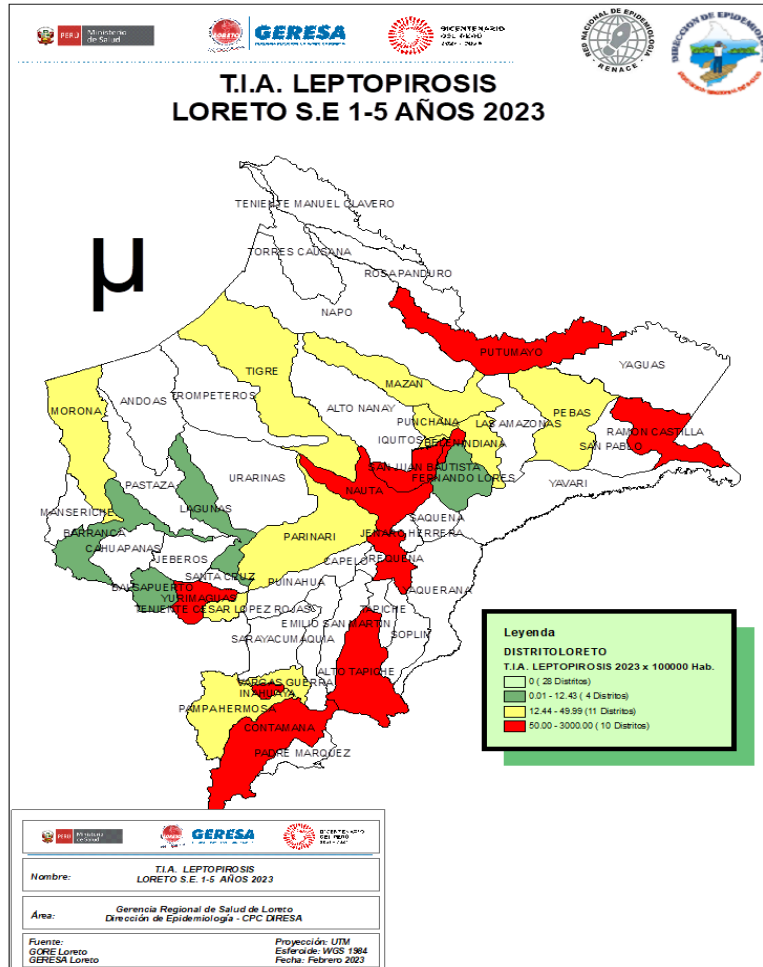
PERÚ Ministerio de Salud
GERESA
BICENTENARIO DEL PERÚ 2021 - 2024
RED NACIONAL DE EPIDEMIOLOGÍA - RENACE
DIRECCIÓN DE EPIDEMIOLOGÍA

T.I.A. LEPTOPIROSIS
LORETO S.E 1-5 AÑOS 2023

μ

TENIENTE MANUEL CLAVERO
TORRES CAUSANA
ROSA PANDURO
NAPO
PUTUMAYO
YAGUAS
TIGRE
MAZAN
MORONA
ANDOAS
TROMPETEROS
ALTO NANAY
PUNCHANA
LAS AMAZONAS
PEBAS
RAMON CASTILLA
IQUITOS
BELEN
INDIANA
SAN PABLO
SAN JUAN BAUTISTA
FERNANDO LORES
URARINAS
PASTAZA
NAUTA
YAVARI
MANSERICHE
LAGUNAS
SAQUENA
BARRANCA
JENARO HERRERA
CAHUAPANAS
PARINARI
JEBEROS
CAPELO
REQUENA
SANTA CRUZ
BALSAPUERTO
YURIMAGUAS
RUINAHUA
TENIENTE CESAR LOPEZ ROJAS
TAPICHE
EMILIO SAN MARTIN
SOPLIN
SARAYACU
MAQUIA
ALTO TAPICHE
VARGAS GUERRA
INAHUAYA
PAMPAHERMOSA
CONTAMANA
PADRE MARQUEZ

Leyenda
DISTRITOLORETO
T.I.A. LEPTOPIROSIS 2023 x 100000 Hab.
0 ( 28 Distritos)
0.01 - 12.43 ( 4 Distritos)
12.44 - 49.99 (11 Distritos)
50.00 - 3000.00 ( 10 Distritos)

PERÚ Ministerio de Salud
GERESA
BICENTENARIO DEL PERÚ 2021 - 2024

| Nombre: | T.I.A. LEPTOPIROSIS LORETO S.E. 1-5 AÑOS 2023 |
|---|---|
| Área: | Gerencia Regional de Salud de Loreto Dirección de Epidemiología - CPC DIRESA |

Fuente:
GORE Loreto
GERESA Loreto

Proyección: UTM
Esferoide: WGS 1984
Fecha: Febrero 2023